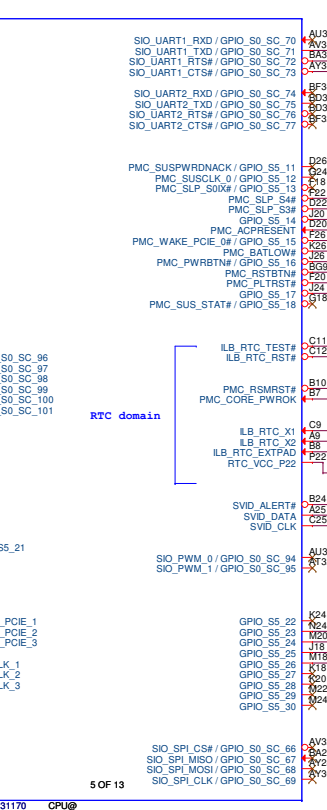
SIO_UART1_RXD / GPIO_S0_SC_70
SIO_UART1_TXD / GPIO_S0_SC_71
SIO_UART1_RTS# / GPIO_S0_SC_72
SIO_UART1_CTS# / GPIO_S0_SC_73

AU3
AV3
BA3
AY3

SIO_UART2_RXD / GPIO_S0_SC_74
SIO_UART2_TXD / GPIO_S0_SC_75
SIO_UART2_RTS# / GPIO_S0_SC_76
SIO_UART2_CTS# / GPIO_S0_SC_77

BF3
BD3
BD3
BF3

PMC_SUSPWRDNACK / GPIO_S5_11
PMC_SUSCLK_0 / GPIO_S5_12
PMC_SLP_S0IX# / GPIO_S5_13
PMC_SLP_S4#
PMC_SLP_S3#
GPIO_S5_14
PMC_ACPRESENT
PMC_WAKE_PCIE_0# / GPIO_S5_15
PMC_BATLOW#
PMC_PWRBTN# / GPIO_S5_16
PMC_RSTBTN#
PMC_PLTRST#
GPIO_S5_17
PMC_SUS_STAT# / GPIO_S5_18

D26
G24
C18
F22
D22
J20
D20
F26
K26
J26
BG9
F20
J24
G18

S0_SC_96
S0_SC_97
S0_SC_98
S0_SC_99
S0_SC_100
S0_SC_101

ILB_RTC_TEST#
ILB_RTC_RST#

C11
C12

RTC domain

PMC_RSMRST#
PMC_CORE_PWROK

B10
B7

ILB_RTC_X1
ILB_RTC_X2
ILB_RTC_EXTPAD
RTC_VCC_P22

C9
A9
B8
P22

SVID_ALERT#
SVID_DATA
SVID_CLK

B24
A25
C25

S5_21

SIO_PWM_0 / GPIO_S0_SC_94
SIO_PWM_1 / GPIO_S0_SC_95

AU3
AT3

PCIE_1
PCIE_2
PCIE_3

LK_1
LK_2
LK_3

GPIO_S5_22
GPIO_S5_23
GPIO_S5_24
GPIO_S5_25
GPIO_S5_26
GPIO_S5_27
GPIO_S5_28
GPIO_S5_29
GPIO_S5_30

K24
N24
M20
J18
M18
K18
K20
M22
M24

SIO_SPI_CS# / GPIO_S0_SC_66
SIO_SPI_MISO / GPIO_S0_SC_67
SIO_SPI_MOSI / GPIO_S0_SC_68
SIO_SPI_CLK / GPIO_S0_SC_69

AV3
BA2
AY2
AY3

5 OF 13

31170 CPU@